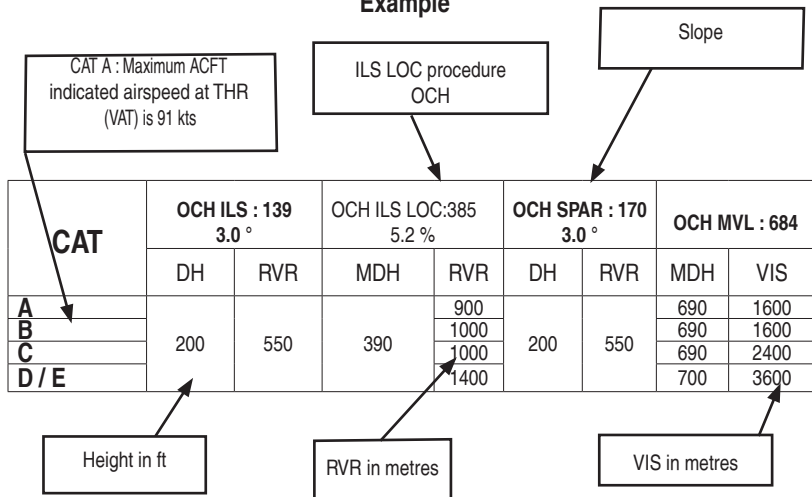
Example

CAT A : Maximum ACFT indicated airspeed at THR (VAT) is 91 kts

ILS LOC procedure OCH

Slope

<table>
<tr><th rowspan="2">CAT</th><th colspan="2">OCH ILS : 139<br>3.0 °</th><th colspan="2">OCH ILS LOC:385<br>5.2 %</th><th colspan="2">OCH SPAR : 170<br>3.0 °</th><th colspan="2">OCH MVL : 684</th></tr>
<tr><th>DH</th><th>RVR</th><th>MDH</th><th>RVR</th><th>DH</th><th>RVR</th><th>MDH</th><th>VIS</th></tr>
<tr><td>A</td><td rowspan="4">200</td><td rowspan="4">550</td><td rowspan="4">390</td><td>900</td><td rowspan="4">200</td><td rowspan="4">550</td><td>690</td><td>1600</td></tr>
<tr><td>B</td><td>1000</td><td>690</td><td>1600</td></tr>
<tr><td>C</td><td>1000</td><td>690</td><td>2400</td></tr>
<tr><td>D / E</td><td>1400</td><td>700</td><td>3600</td></tr>
</table>

Height in ft

RVR in metres

VIS in metres